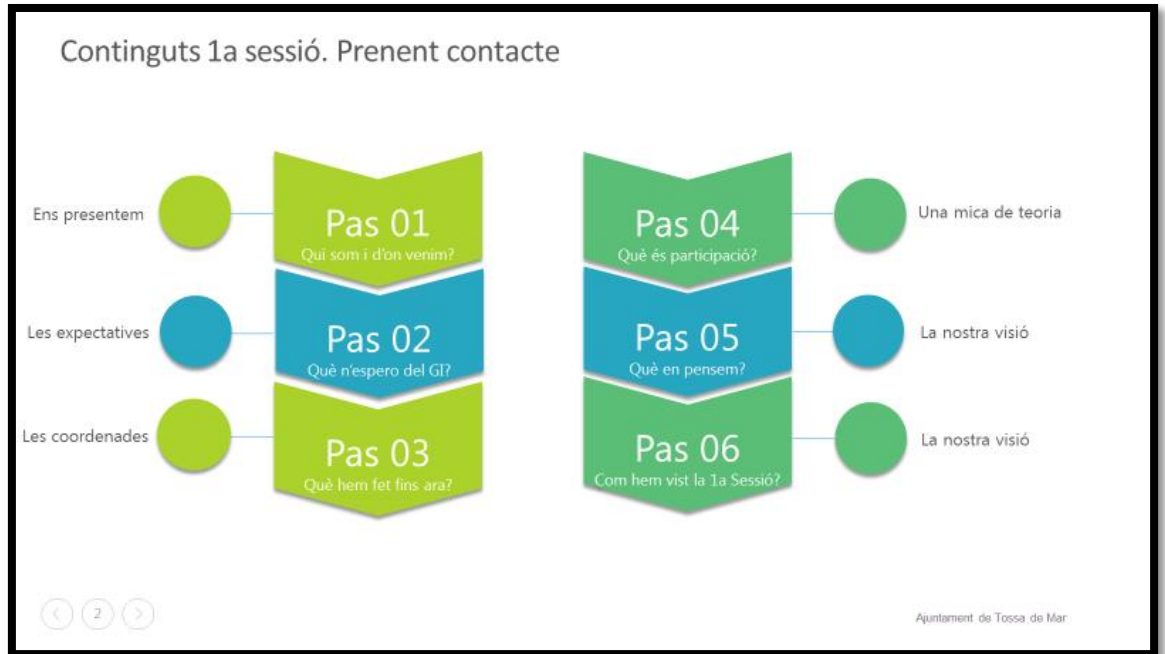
Continguts 1a sessió. Prenent contacte

Ens presentem

Pas 01
Qui som i d'on venim?

Les expectatives

Pas 02
Què n'espero del GI?

Les coordenades

Pas 03
Què hem fet fins ara?

Pas 04
Què és participació?

Una mica de teoria

Pas 05
Què en pensem?

La nostra visió

Pas 06
Com hem vist la 1a Sessió?

La nostra visió

2

Ajuntament de Tossa de Mar